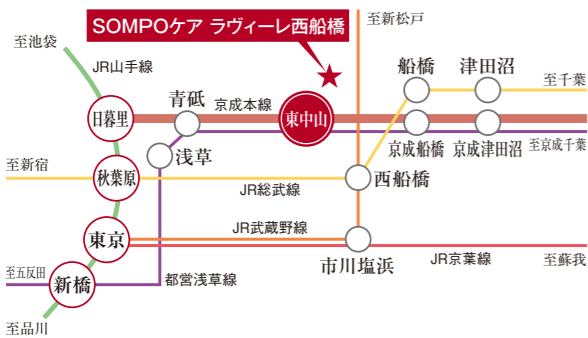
SOMPOケア ラヴィーレ西船橋

至池袋

JR山手線

日暮里

青砥

京成本線

東中山

至新松戸

船橋

津田沼

至千葉

京成船橋

京成津田沼

至京成千葉

浅草

至新宿

秋葉原

JR総武線

西船橋

JR武蔵野線

東京

市川塩浜

JR京葉線

至蘇我

至五反田

新橋

都営浅草線

至品川